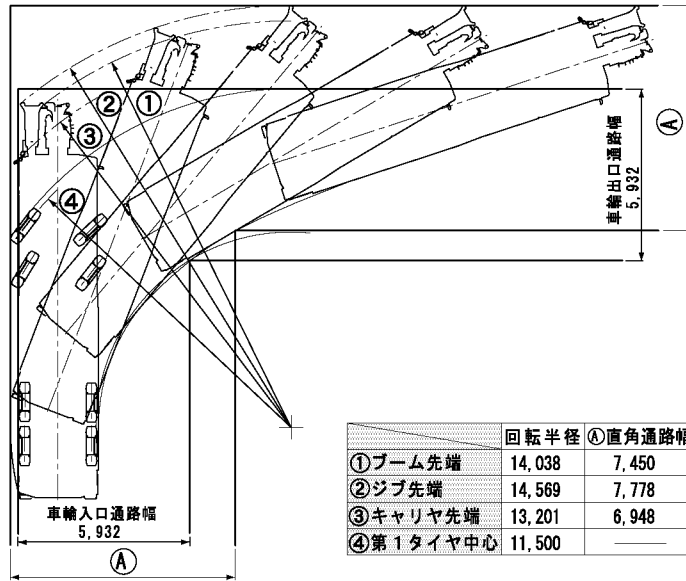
②
①
③
④
車輪出口通路幅
5,932
Ⓐ

|  | 回転半径 | Ⓐ直角通路幅 |
|---|---|---|
| ①ブーム先端 | 14,038 | 7,450 |
| ②ジブ先端 | 14,569 | 7,778 |
| ③キャリヤ先端 | 13,201 | 6,948 |
| ④第１タイヤ中心 | 11,500 | ——— |

車輪入口通路幅
5,932
Ⓐ